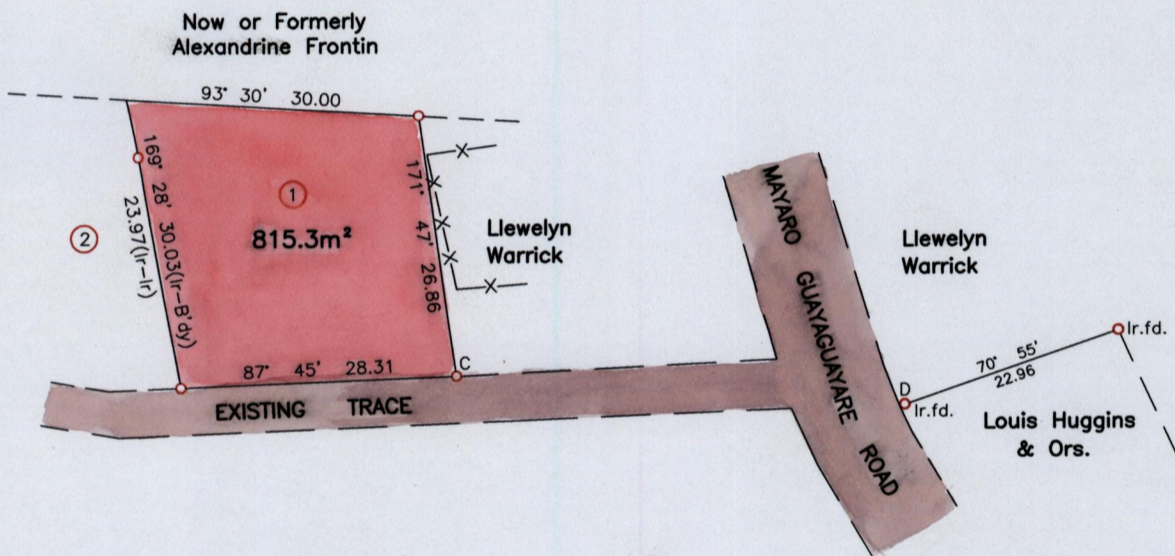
Now or Formerly
Alexandrine Frontin

93° 30' 30.00

169° 28' 30.03(Ir–B'dy)

23.97(Ir–Ir)

②

①

815.3m²

171° 47' 26.86

Llewelyn
Warrick

87° 45' 28.31

C

EXISTING TRACE

MAYARO GUAYAGUAYARE ROAD

Llewelyn
Warrick

Ir.fd.

70° 55'
22.96

D
Ir.fd.

Louis Huggins
& Ors.